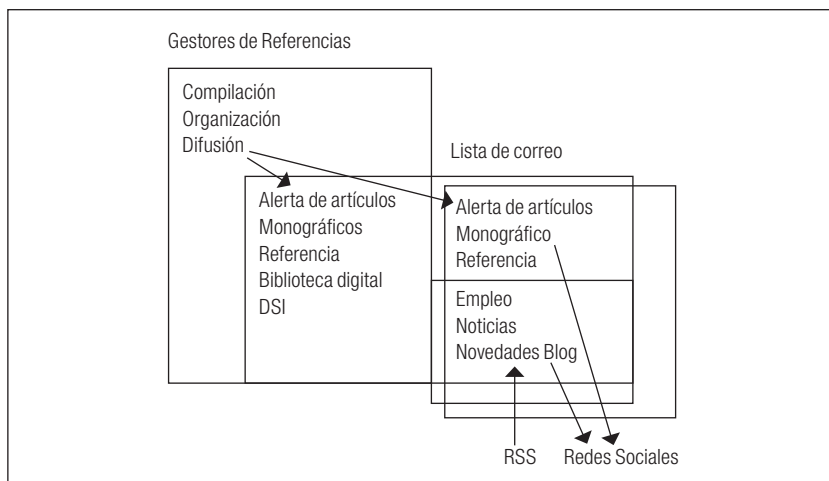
Gestores de Referencias

Compilación
Organización
Difusión

Lista de correo

Alerta de artículos
Monográficos
Referencia
Biblioteca digital
DSI

Alerta de artículos
Monográfico
Referencia

Empleo
Noticias
Novedades Blog

RSS
Redes Sociales